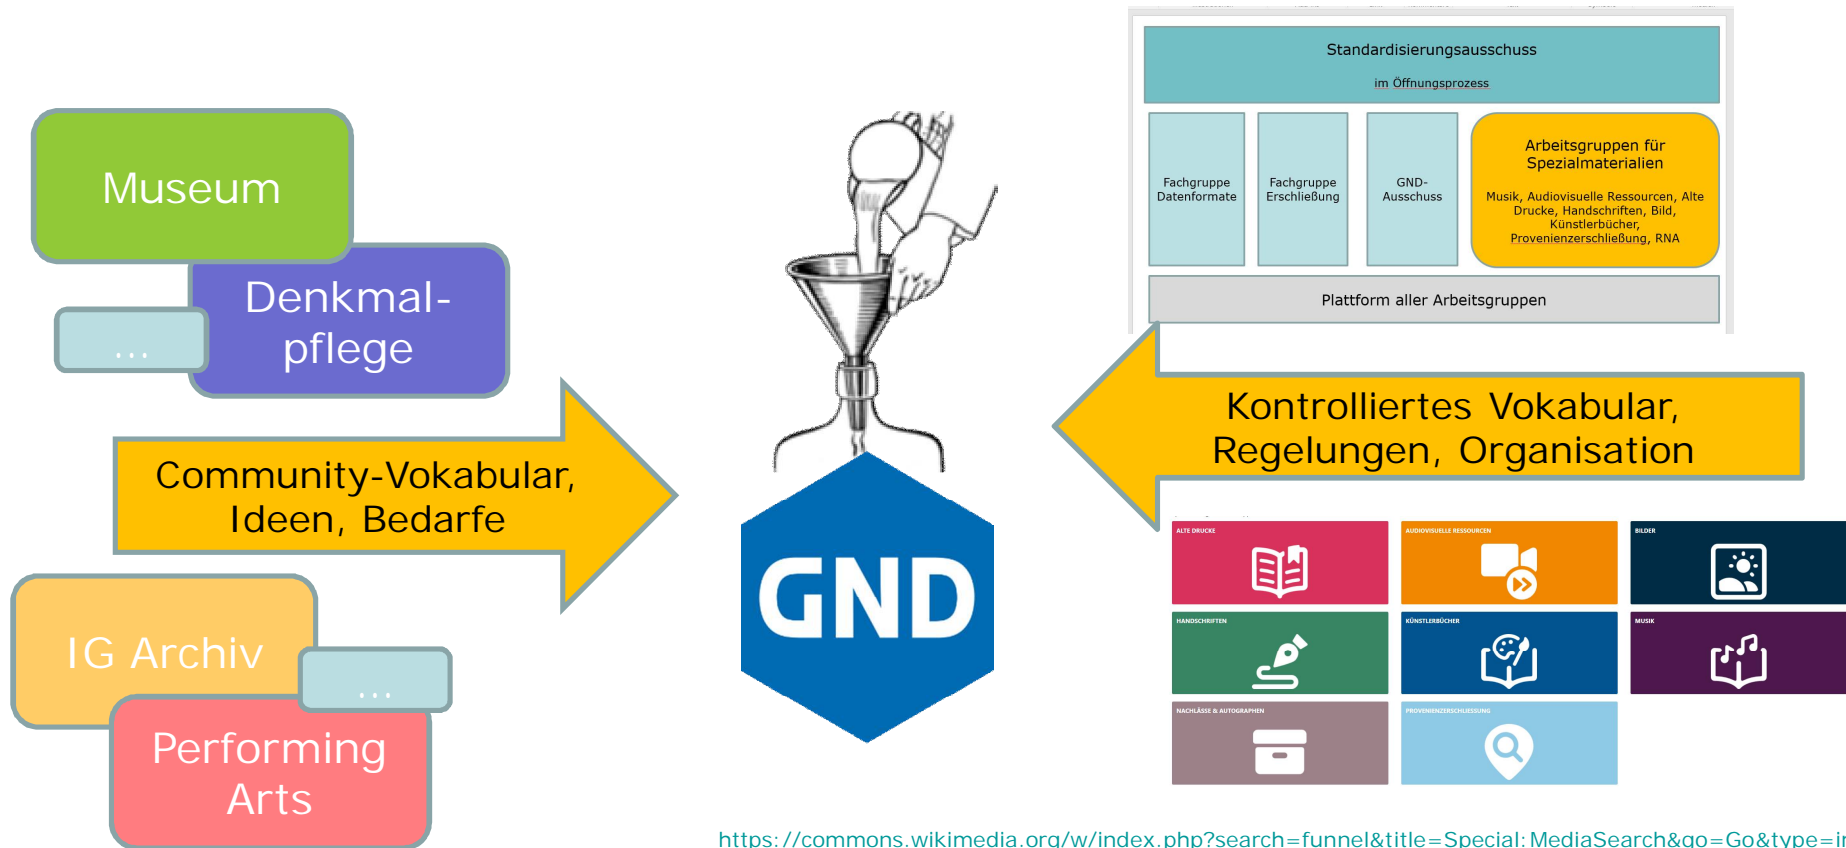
Museum

Denkmalpflege

...

Community-Vokabular, Ideen, Bedarfe

IG Archiv

...

Performing Arts

GND

Standardisierungsausschuss

im Öffnungsprozess

Fachgruppe Datenformate

Fachgruppe Erschließung

GND-Ausschuss

Arbeitsgruppen für Spezialmaterialien

Musik, Audiovisuelle Ressourcen, Alte Drucke, Handschriften, Bild, Künstlerbücher, Provenienzerschließung, RNA

Plattform aller Arbeitsgruppen

Kontrolliertes Vokabular, Regelungen, Organisation

ALTE DRUCKE

AUDIOVISUELLE RESSOURCEN

BILDER

HANDSCHRIFTEN

KÜNSTLERBÜCHER

MUSIK

NACHLÄSSE & AUTOGRAPHEN

PROVENIENZERSCHLIESSUNG

https://commons.wikimedia.org/w/index.php?search=funnel&title=Special:MediaSearch&go=Go&type=i